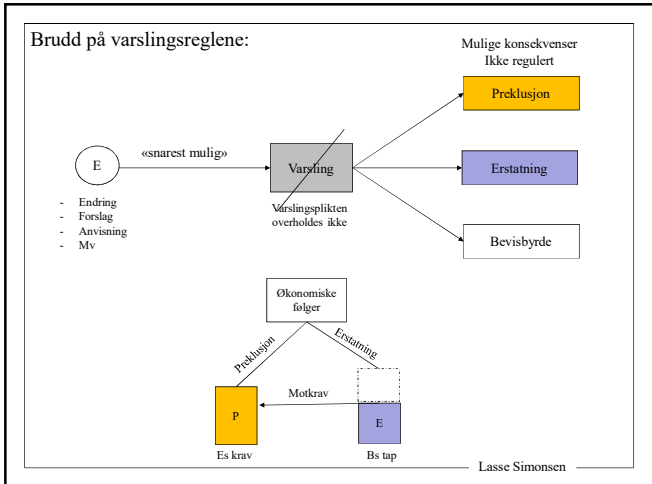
Brudd på varslingsreglene:

Mulige konsekvenser
Ikke regulert

Preklusjon

Erstatning

Bevisbyrde

E

«snarest mulig»

Varsling

Varslingsplikten overholdes ikke

- Endring
- Forslag
- Anvisning
- Mv

Økonomiske følger

Preklusjon

Erstatning

Motkrav

P

E

Es krav

Bs tap

Lasse Simonsen